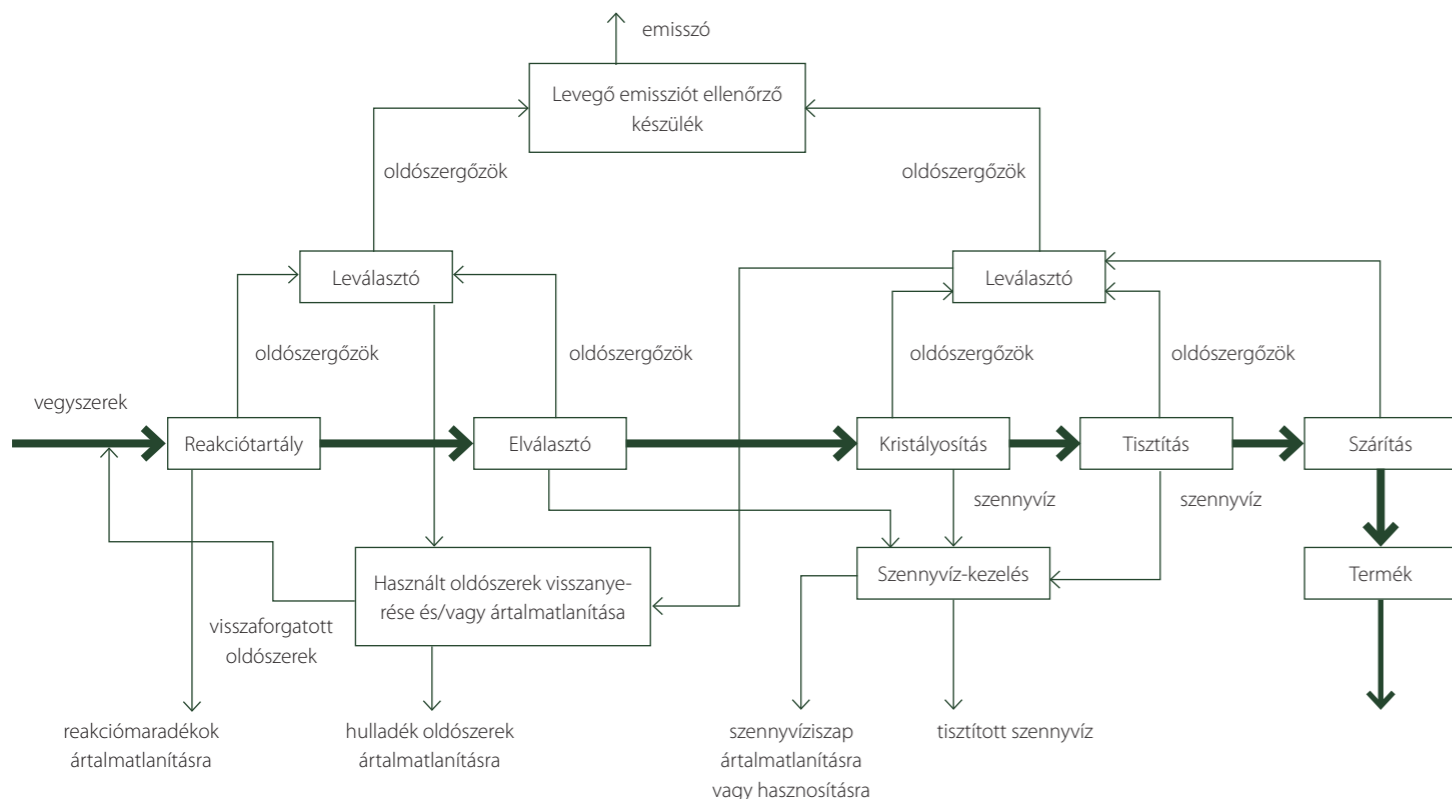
emisszó

Levegő emissziót ellenőrző készülék

oldószergőzök

oldószergőzök

Leválasztó

Leválasztó

oldószergőzök

oldószergőzök

oldószergőzök

oldószergőzök

vegyszerek

Reakciótartály

Elválasztó

Kristályosítás

Tisztítás

Szárítás

szennyvíz

szennyvíz

Használt oldószerek visszanyerése és/vagy ártalmatlanítása

Szennyvíz-kezelés

Termék

visszaforgatott oldószerek

reakciómaradékok ártalmatlanításra

hulladék oldószerek ártalmatlanításra

szennyvíziszap ártalmatlanításra vagy hasznosításra

tisztított szennyvíz